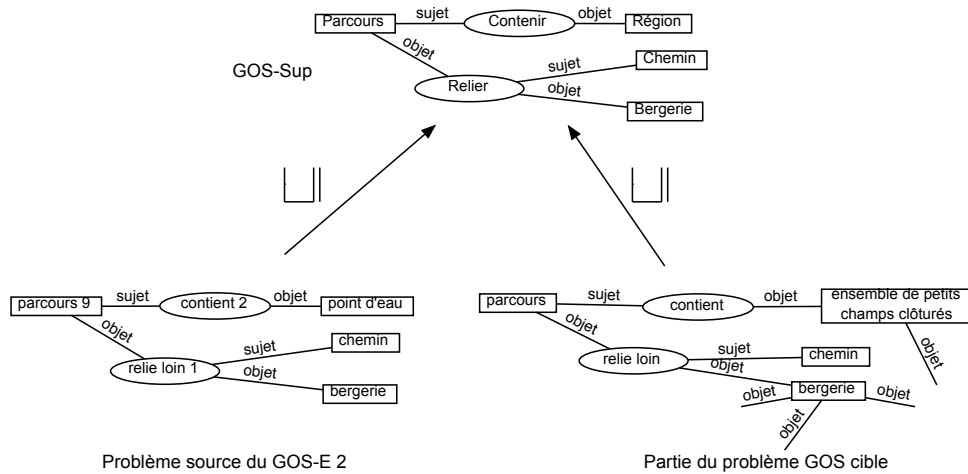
Parcours sujet Contenir objet Région
objet
Relier sujet Chemin
objet Bergerie

GOS-Sup

parcours 9 sujet contient 2 objet point d'eau
objet
relie loin 1 sujet chemin
objet bergerie

parcours sujet contient objet ensemble de petits champs clôturés
objet
objet
relie loin sujet chemin
objet
objet bergerie objet
objet

Problème source du GOS-E 2

Partie du problème GOS cible